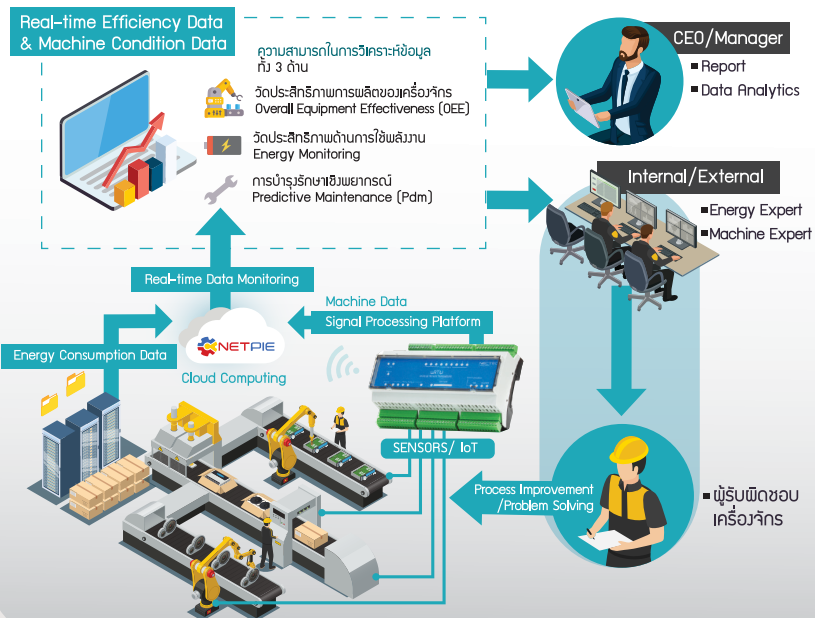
Real-time Efficiency Data & Machine Condition Data

ความสามารถในการวิเคราะห์ข้อมูล ทั้ง 3 ด้าน

วัดประสิทธิภาพการผลิตของเครื่องจักร Overall Equipment Effectiveness (OEE)

วัดประสิทธิภาพด้านการใช้พลังงาน Energy Monitoring

การบำรุงรักษาเชิงพยากรณ์ Predictive Maintenance (Pdm)

CEO/Manager
Report
Data Analytics

Internal/External
Energy Expert
Machine Expert

Real-time Data Monitoring

Machine Data
Signal Processing Platform

Energy Consumption Data

NETPIE
Cloud Computing

SENSORS/ IoT

Process Improvement /Problem Solving

ผู้รับผิดชอบ เครื่องจักร